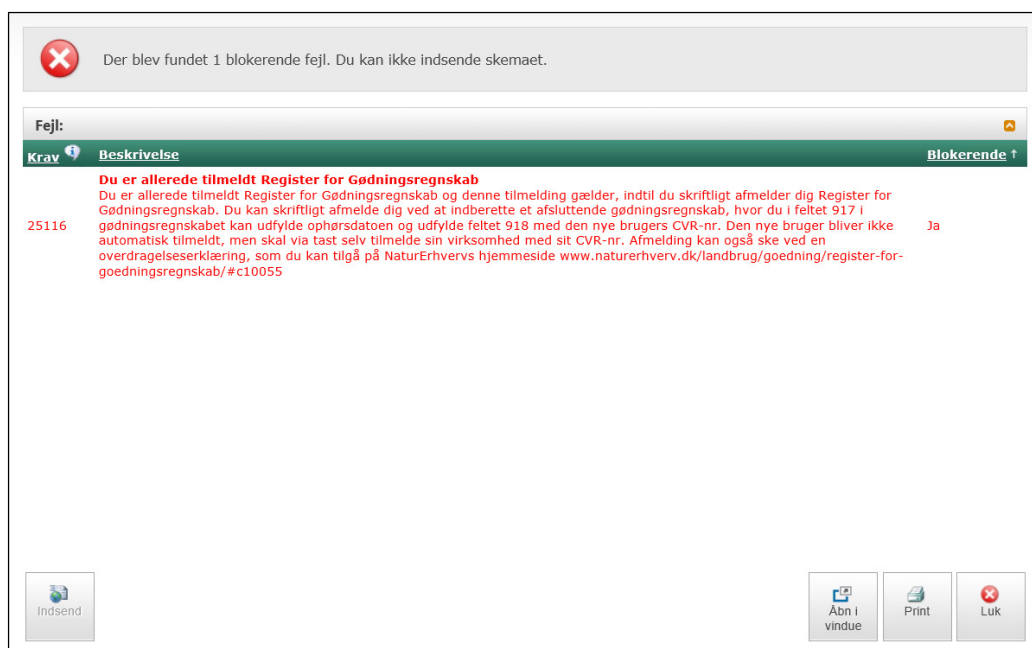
Der blev fundet 1 blokerende fejl. Du kan ikke indsende skemaet.

Fejl:

| Krav | Beskrivelse | Blokerende ↑ |
|---|---|---|
| 25116 | **Du er allerede tilmeldt Register for Gødningsregnskab** Du er allerede tilmeldt Register for Gødningsregnskab og denne tilmelding gælder, indtil du skriftligt afmelder dig Register for Gødningsregnskab. Du kan skriftligt afmelde dig ved at indberette et afsluttende gødningsregnskab, hvor du i feltet 917 i gødningsregnskabet kan udfylde ophørsdatoen og udfylde feltet 918 med den nye brugers CVR-nr. Den nye bruger bliver ikke automatisk tilmeldt, men skal via tast selv tilmelde sin virksomhed med sit CVR-nr. Afmelding kan også ske ved en overdragelseserklæring, som du kan tilgå på NaturErhvervs hjemmeside www.naturerhverv.dk/landbrug/goedning/register-for-goedningsregnskab/#c10055 | Ja |

Indsend

Åbn i vindue

Print

Luk